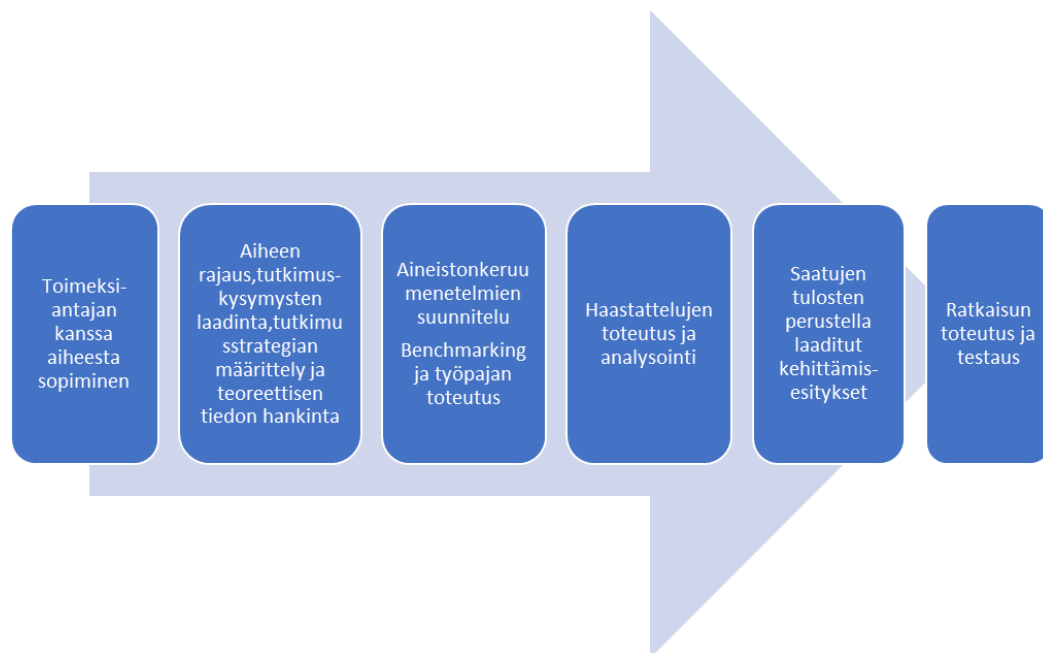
Toimeksiantajan kanssa aiheesta sopiminen

Aiheen rajaus,tutkimuskysymysten laadinta,tutkimusstrategian määrittely ja teoreettisen tiedon hankinta

Aineistonkeruu menetelmien suunnitelu

Benchmarking ja työpajan toteutus

Haastattelujen toteutus ja analysointi

Saatujen tulosten perustella laaditut kehittämisesitykset

Ratkaisun toteutus ja testaus